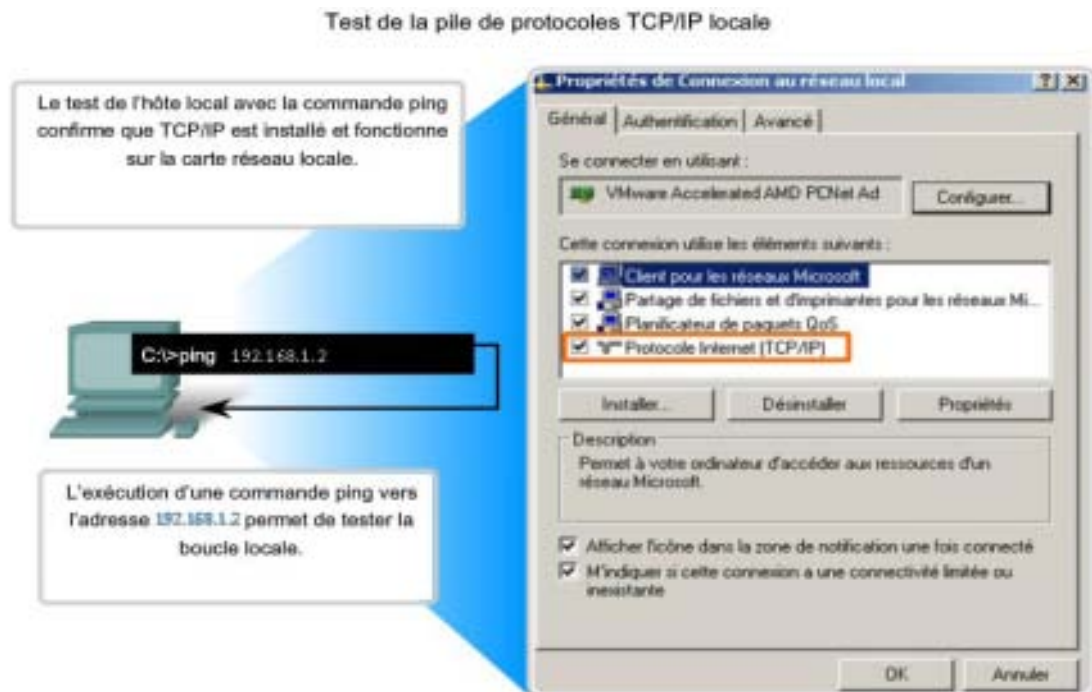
Test de la pile de protocoles TCP/IP locale

Le test de l'hôte local avec la commande ping confirme que TCP/IP est installé et fonctionne sur la carte réseau locale.

C:\>ping 192.168.1.2

L'exécution d'une commande ping vers l'adresse 192.168.1.2 permet de tester la boucle locale.

Propriétés de Connexion au réseau local

?| X

Général | Authentification | Avancé

Se connecter en utilisant :

VMware Accelerated AMD PCNet Ad

Configurer...

Cette connexion utilise les éléments suivants :

Client pour les réseaux Microsoft

Partage de fichiers et d'imprimantes pour les réseaux Mi...

Planificateur de paquets QoS

Protocole Internet (TCP/IP)

Installer...

Désinstaller

Propriétés

Description

Permet à votre ordinateur d'accéder aux ressources d'un réseau Microsoft.

Afficher l'icône dans la zone de notification une fois connecté

M'indiquer si cette connexion a une connectivité limitée ou inexistante

OK

Annuler